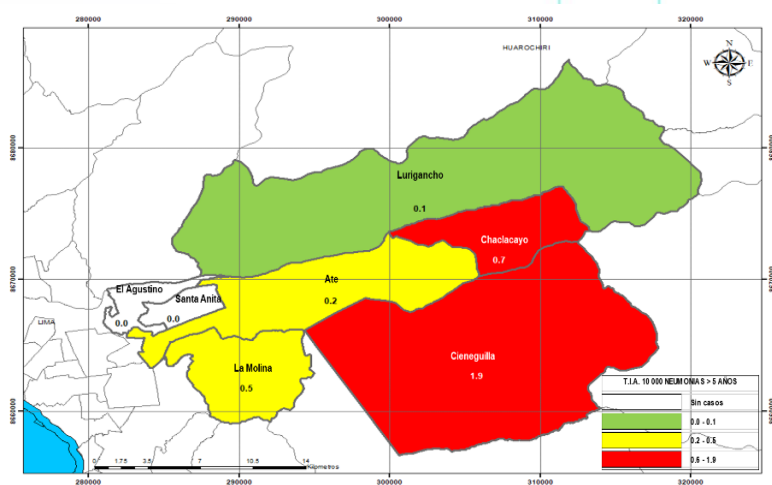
280000 290000 300000 310000 320000

HUAROCHIRI

N
W E
S

8680000

8670000

8660000

Lurigancho
0.1

Chaclacayo
0.7

Ate
0.2

El Agustino
0.0

Santa Anita
0.0

LIMA

La Molina
0.5

Cieneguilla
1.9

T.I.A. 10 000 NEUMONIAS > 5 AÑOS

| | |
|---|---|
| | Sin casos |
| | 0.0 - 0.1 |
| | 0.2 - 0.5 |
| | 0.6 - 1.9 |

0 1.75 3.5 7 10.5 14 Kilometros

280000 290000 300000 310000 320000